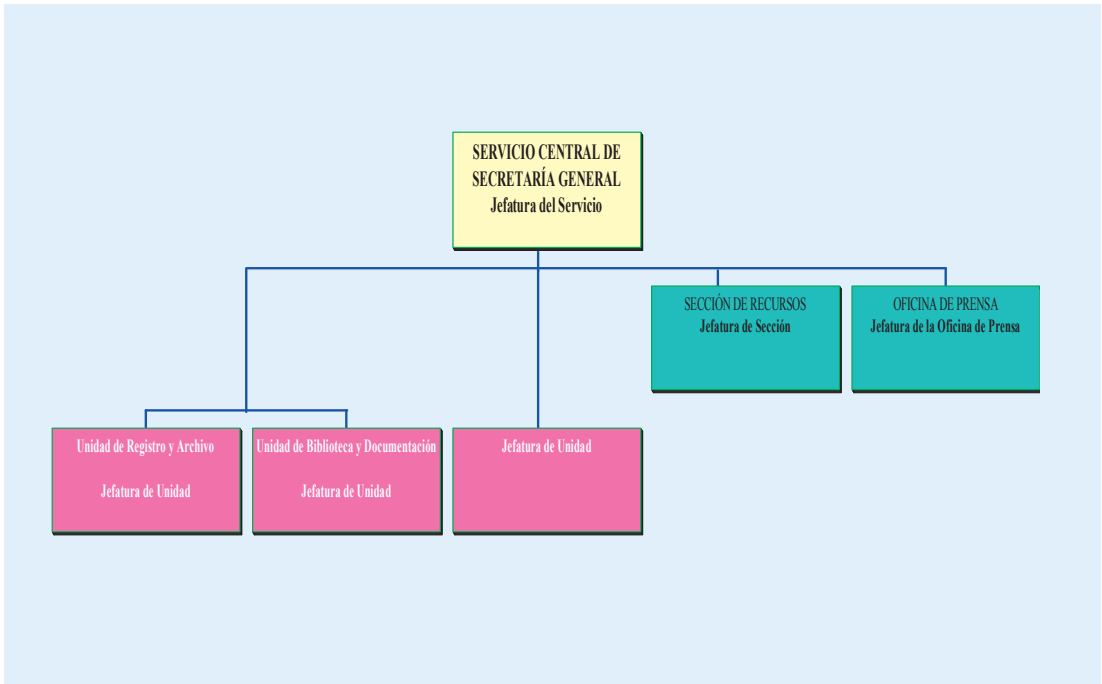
SERVICIO CENTRAL DE SECRETARÍA GENERAL
Jefatura del Servicio

SECCIÓN DE RECURSOS
Jefatura de Sección

OFICINA DE PRENSA
Jefatura de la Oficina de Prensa

Unidad de Registro y Archivo
Jefatura de Unidad

Unidad de Biblioteca y Documentación
Jefatura de Unidad

Jefatura de Unidad